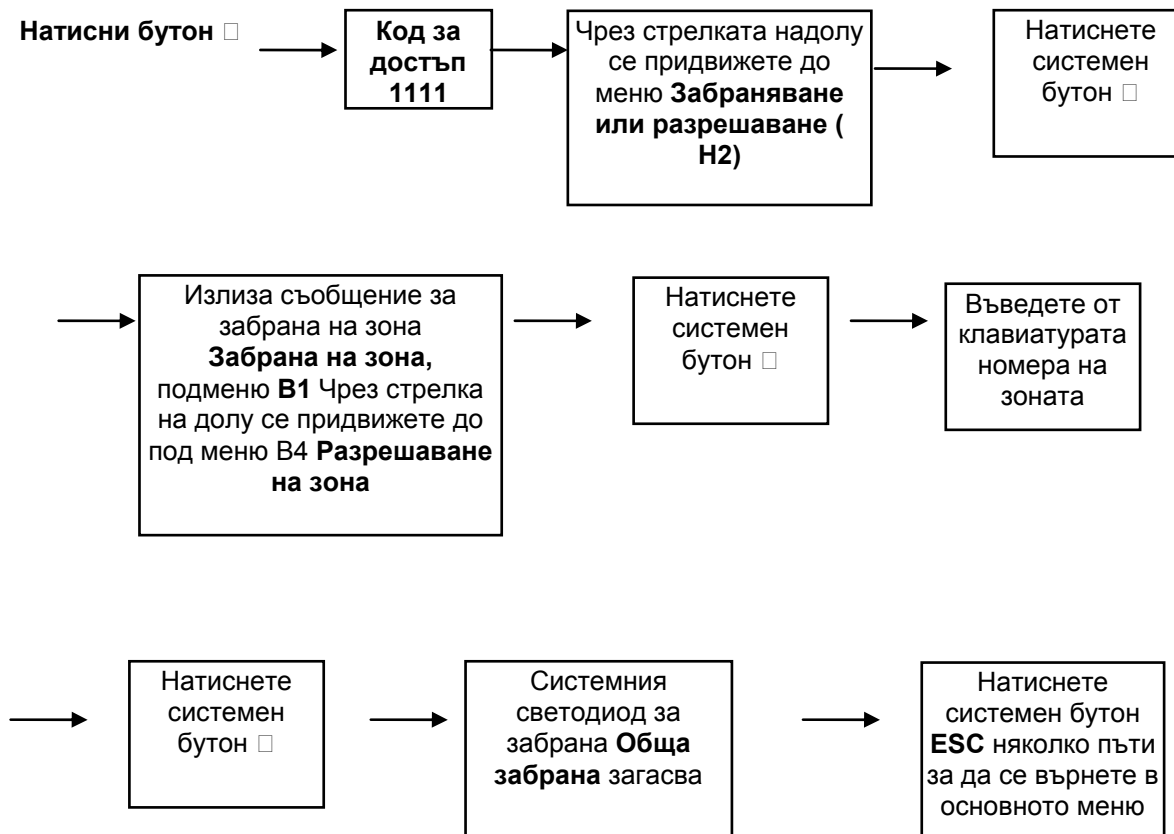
**Натисни бутон** □

**Код за достъп 1111**

Чрез стрелката надолу се придвижете до меню **Забраняване или разрешаване ( Н2)**

Натиснете системен бутон □

Излиза съобщение за забрана на зона **Забрана на зона,** подменю **В1** Чрез стрелка на долу се придвижете до под меню В4 **Разрешаване на зона**

Натиснете системен бутон □

Въведете от клавиатурата номера на зоната

Натиснете системен бутон □

Системния светодиод за забрана **Обща забрана** загасва

Натиснете системен бутон **ESC** няколко пъти за да се върнете в основното меню